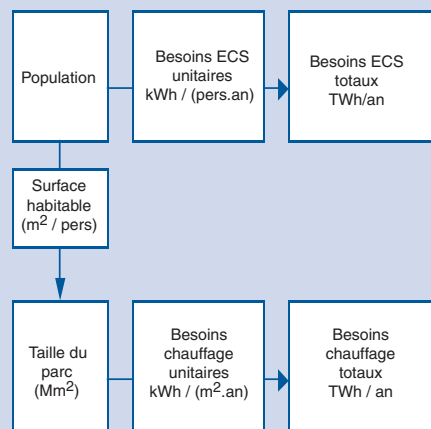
Population

Besoins ECS unitaires kWh / (pers.an)

Besoins ECS totaux TWh/an

Surface habitable ($m^2$ / pers)

Taille du parc ($Mm^2$)

Besoins chauffage unitaires kWh / ($m^2$.an)

Besoins chauffage totaux TWh / an